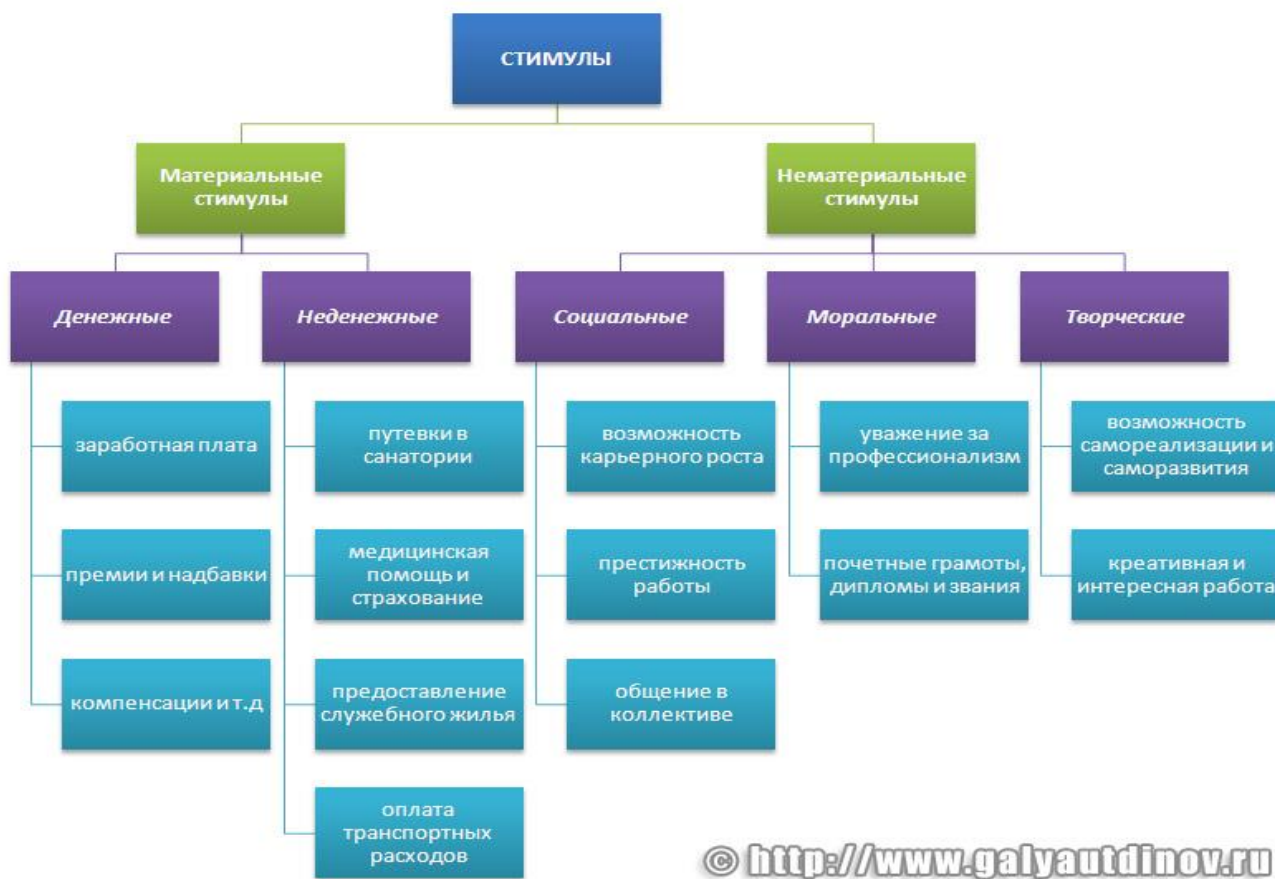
СТИМУЛЫ

Материальные стимулы

Нематериальные стимулы

Денежные

Неденежные

Социальные

Моральные

Творческие

заработная плата

премии и надбавки

компенсации и т.д

путевки в санатории

медицинская помощь и страхование

предоставление служебного жилья

оплата транспортных расходов

возможность карьерного роста

престижность работы

общение в коллективе

уважение за профессионализм

почетные грамоты, дипломы и звания

возможность самореализации и саморазвития

креативная и интересная работа

© http://www.galyautdinov.ru